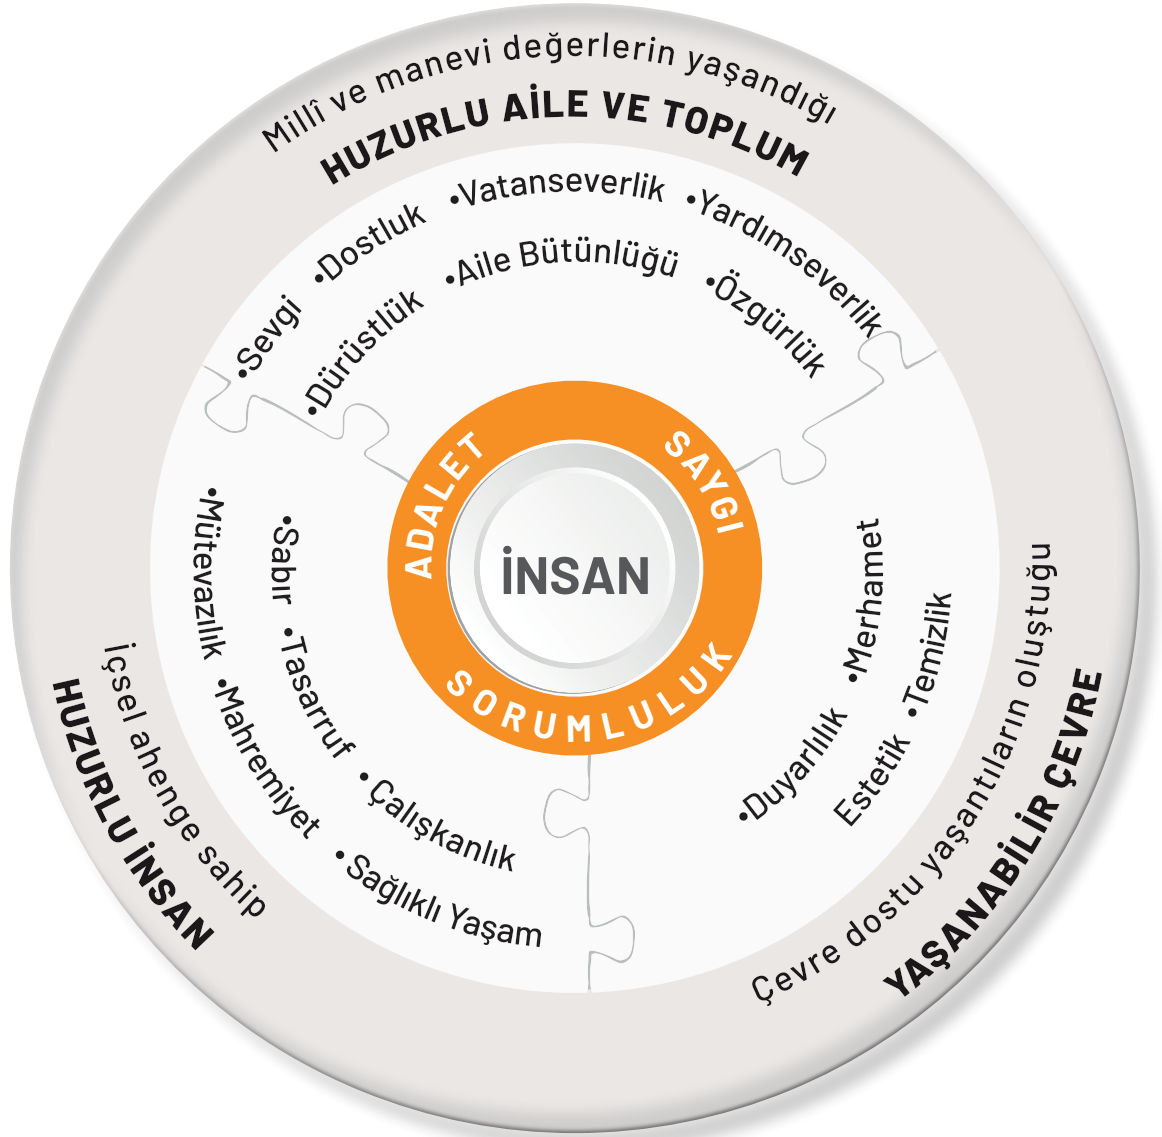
Millî ve manevi değerlerin yaşandığı
HUZURLU AİLE VE TOPLUM

•Sevgi •Dostluk •Vatanseverlik •Yardımseverlik
•Dürüstlük •Aile Bütünlüğü •Özgürlük

ADALET SAYGI
İNSAN
SORUMLULUK

•Mütevazılık •Mahremiyet
•Sabır •Tasarruf •Çalışkanlık •Sağlıklı Yaşam

İçsel ahenge sahip
HUZURLU İNSAN

•Merhamet •Duyarlılık
•Temizlik Estetik

Çevre dostu yaşantıların oluştuğu
YAŞANABİLİR ÇEVRE